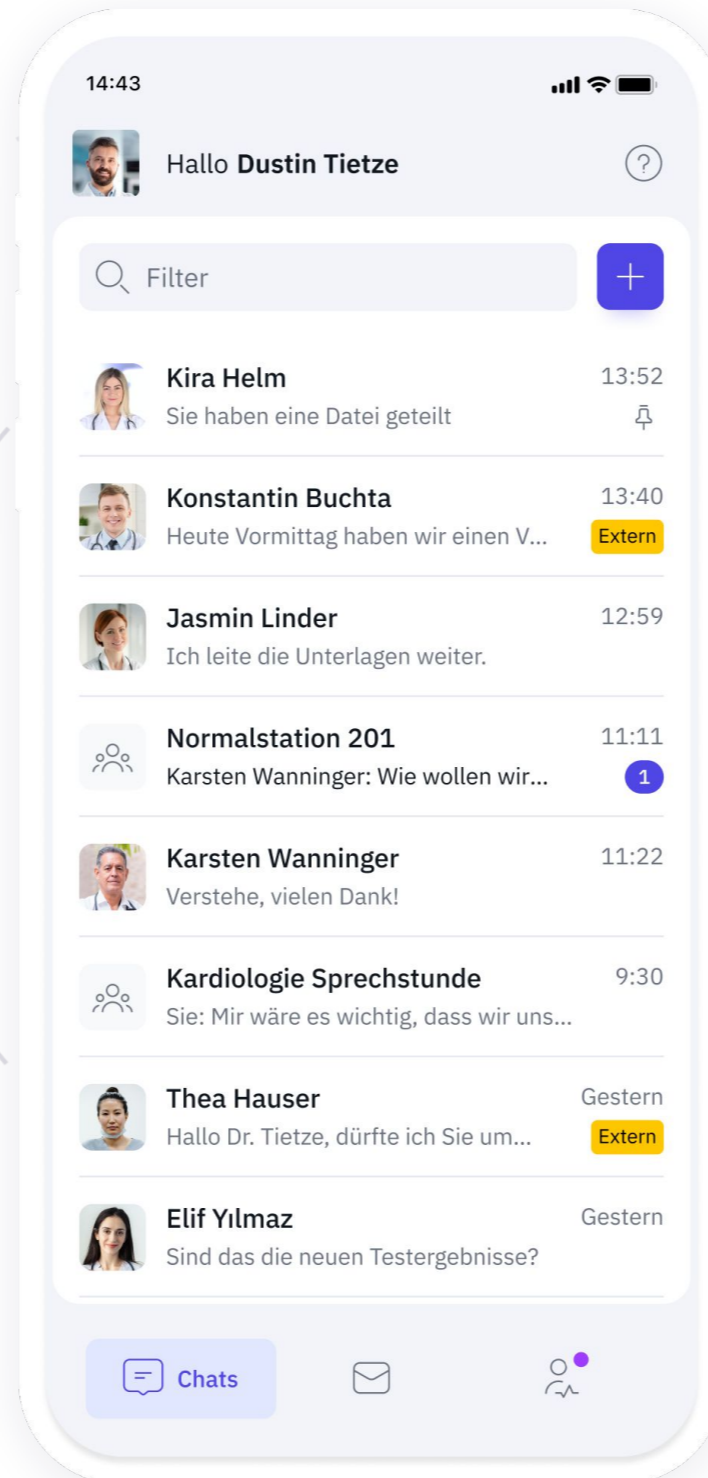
14:43

Hallo **Dustin Tietze**

?

Filter

+

Kira Helm 13:52
Sie haben eine Datei geteilt

Konstantin Buchta 13:40
Heute Vormittag haben wir einen V... Extern

Jasmin Linder 12:59
Ich leite die Unterlagen weiter.

Normalstation 201 11:11
Karsten Wanninger: Wie wollen wir... 1

Karsten Wanninger 11:22
Verstehe, vielen Dank!

Kardiologie Sprechstunde 9:30
Sie: Mir wäre es wichtig, dass wir uns...

Thea Hauser Gestern
Hallo Dr. Tietze, dürfte ich Sie um... Extern

Elif Yılmaz Gestern
Sind das die neuen Testergebnisse?

Chats